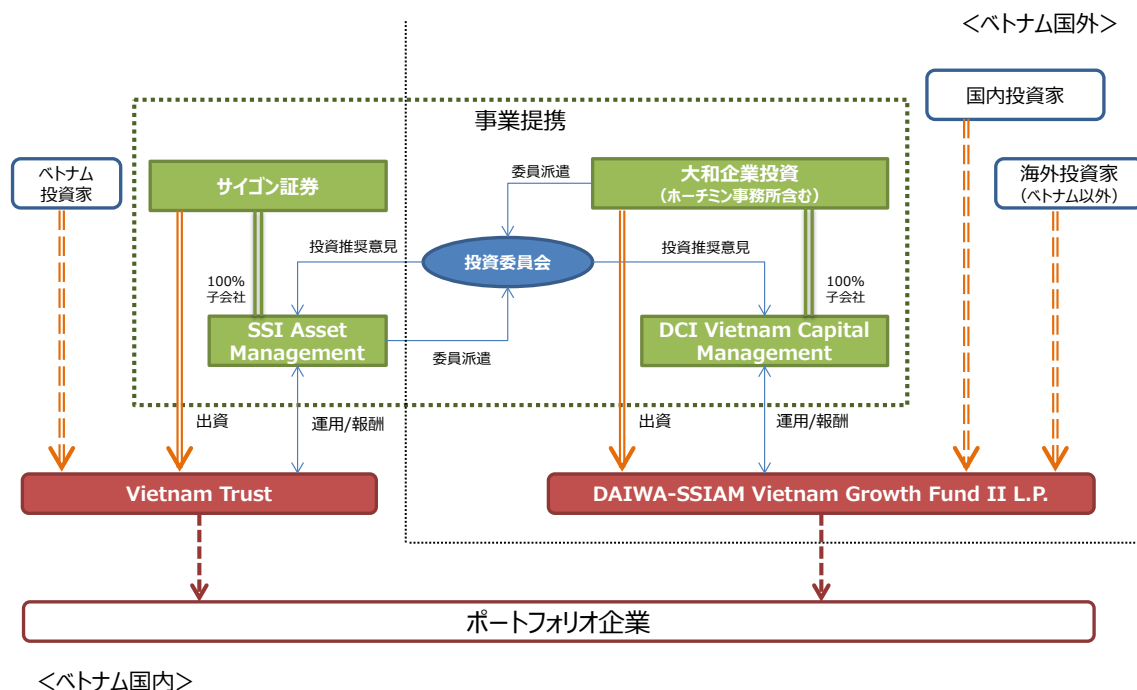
＜ベトナム国外＞

国内投資家

事業提携

ベトナム投資家

サイゴン証券

委員派遣

大和企業投資
（ホーチミン事務所含む）

海外投資家
（ベトナム以外）

投資推奨意見

投資委員会

投資推奨意見

100%
子会社

100%
子会社

SSI Asset Management

委員派遣

DCI Vietnam Capital Management

出資

運用/報酬

出資

運用/報酬

Vietnam Trust

DAIWA-SSIAM Vietnam Growth Fund II L.P.

ポートフォリオ企業

＜ベトナム国内＞